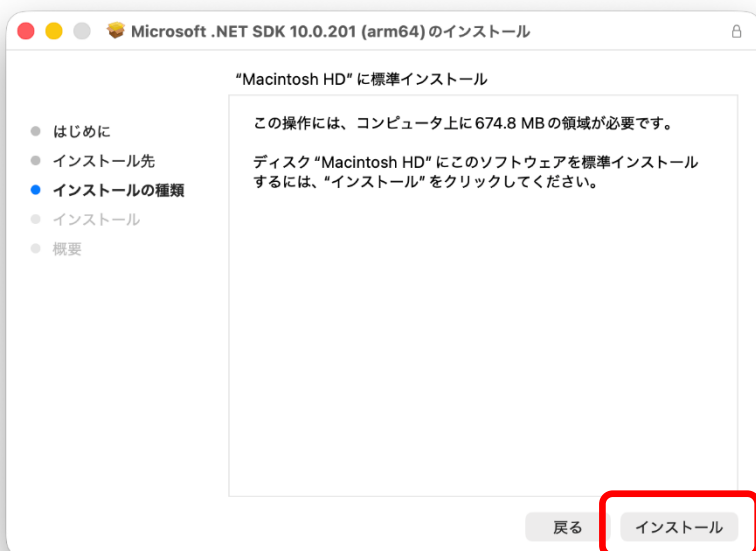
Microsoft .NET SDK 10.0.201 (arm64) のインストール

"Macintosh HD" に標準インストール

はじめに
インストール先
インストールの種類
インストール
概要

この操作には、コンピュータ上に674.8 MBの領域が必要です。

ディスク "Macintosh HD" にこのソフトウェアを標準インストールするには、"インストール" をクリックしてください。

戻る
インストール